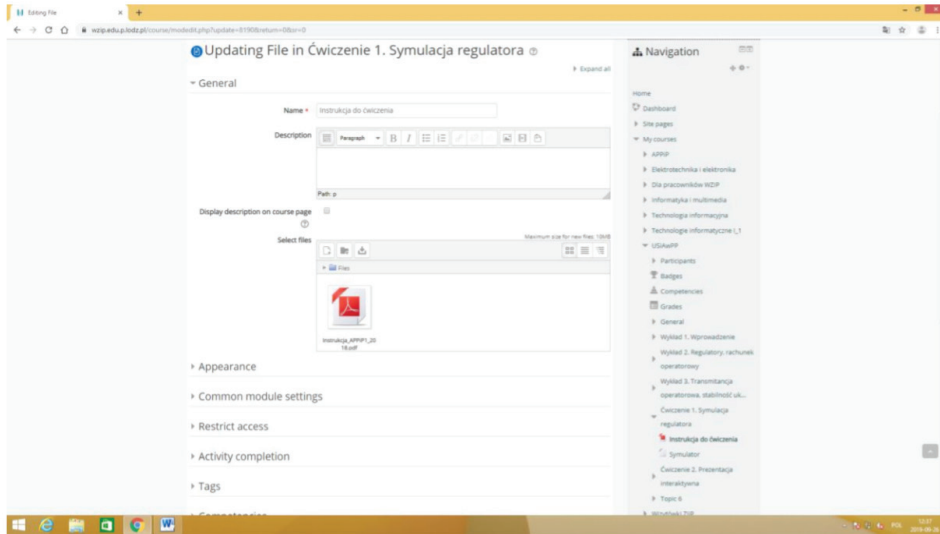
Editing File

wzip.edu.p.lodz.pl/course/modedit.php?update=8190&return=0&sr=0

Updating File in Ćwiczenie 1. Symulacja regulatora

Expand all

General

Name Instrukcja do ćwiczenia

Description

Paragraph

Path: p

Display description on course page

Select files

Maximum size for new files: 10MB

Files

Instrukcja_APPIP1_2018.pdf

Appearance

Common module settings

Restrict access

Activity completion

Tags

Navigation

Home

Dashboard

Site pages

My courses

APPIP

Elektrotechnika i elektronika

Dla pracowników WZIP

Informatyka i multimedia

Technologia informacyjna

Technologie informatyczne I_1

USiAwPP

Participants

Badges

Competencies

Grades

General

Wykład 1. Wprowadzenie

Wykład 2. Regulatory, rachunek operatorowy

Wykład 3. Transmitancja operatorowa, stabilność uk...

Ćwiczenie 1. Symulacja regulatora

Instrukcja do ćwiczenia

Symulator

Ćwiczenie 2. Prezentacja interaktywna

Topic 6

POL